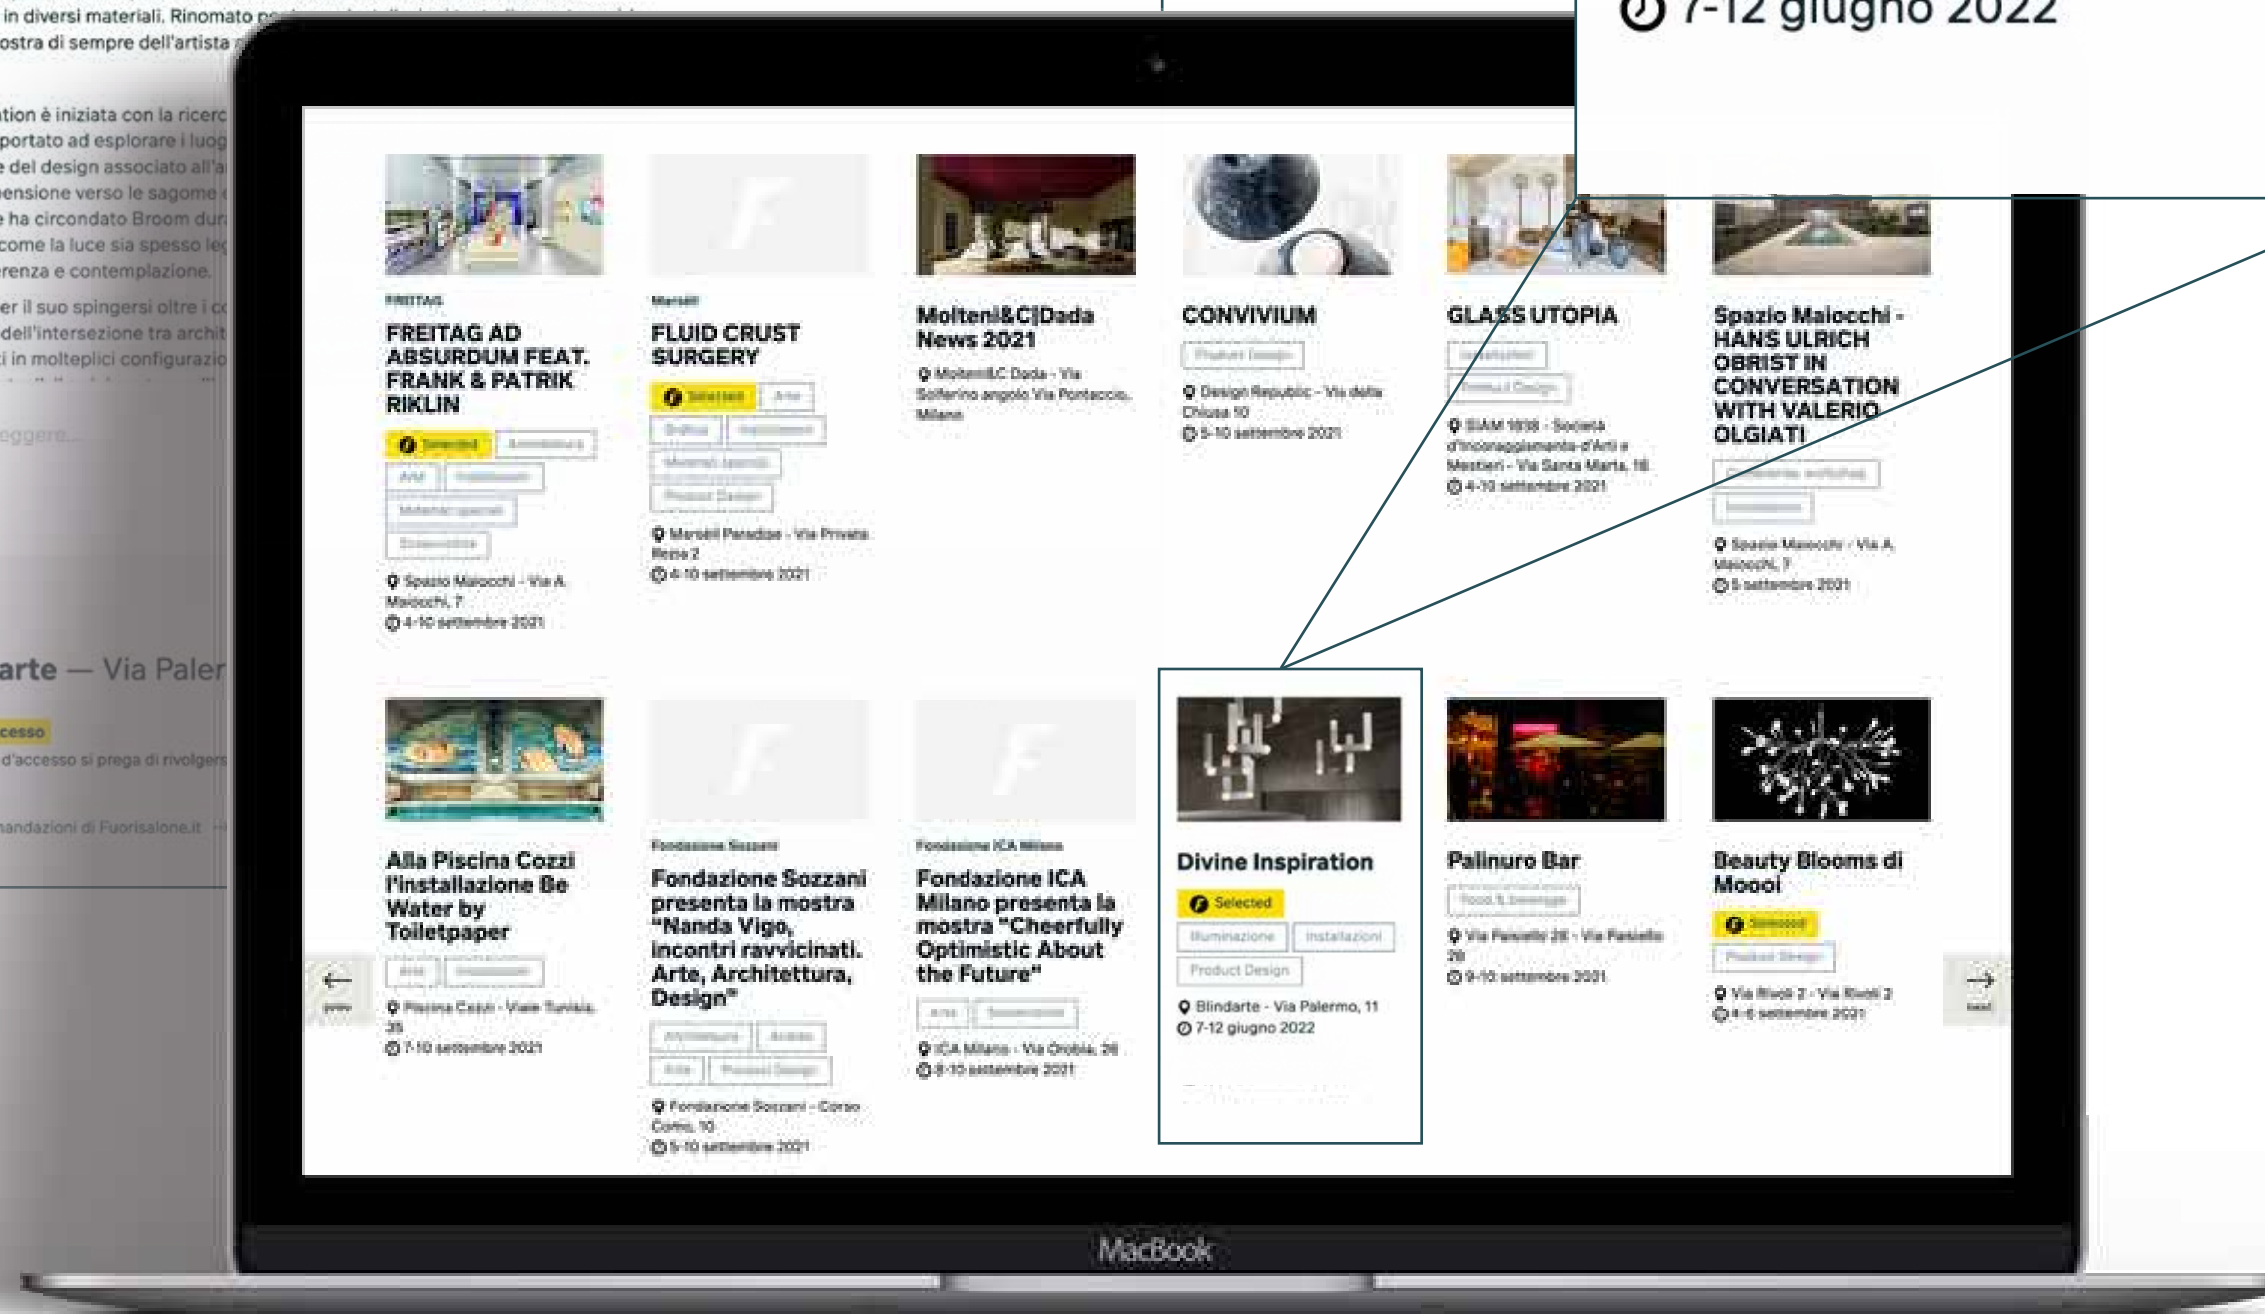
in diversi materiali. Rinomato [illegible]
ostra di sempre dell'artista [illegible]

tion è iniziata con la ricerc
portato ad esplorare i luog
e del design associato all'a
pensione verso le sagome
e ha circondato Broom dur
come la luce sia spesso le
renza e contemplazione.

er il suo spingersi oltre i c
dell'intersezione tra archit
i in molteplici configurazio

eggere...

arte — Via Paler

cesso
d'accesso si prega di rivolger

nandazioni di Fuorisalone.it

7-12 giugno 2022

FREITAG
FREITAG AD ABSURDUM FEAT. FRANK & PATRIK RIKLIN
Selected
Arredamento
Arte
Installazioni
Materiali speciali
Sostenibilità
Spazio Maiocchi - Via A. Maiocchi, 7
4-10 settembre 2021

Marsèll
FLUID CRUST SURGERY
Selected
Arte
Grafica
Installazioni
Materiali speciali
Product Design
Marsèll Paradise - Via Privata Rezia 2
4-10 settembre 2021

Molteni&C|Dada News 2021
Molteni&C Dada - Via Solferino angolo Via Pontaccio, Milano

CONVIVIUM
Product Design
Design Republic - Via della Chiusa 10
5-10 settembre 2021

GLASS UTOPIA
Installazioni
Product Design
SIAM 1838 - Società d'Incoraggiamento d'Arti e Mestieri - Via Santa Marta, 18
4-10 settembre 2021

Spazio Maiocchi - HANS ULRICH OBRIST IN CONVERSATION WITH VALERIO OLGIATI
Conferenze, workshop
Installazioni
Spazio Maiocchi - Via A. Maiocchi, 7
5 settembre 2021

Alla Piscina Cozzi l'installazione Be Water by Toiletpaper
Arte
Installazioni
Piscina Cozzi - Viale Tunisia, 35
7-10 settembre 2021

Fondazione Sozzani
Fondazione Sozzani presenta la mostra "Nanda Vigo, incontri ravvicinati. Arte, Architettura, Design"
Architettura
Arredo
Arte
Product Design
Fondazione Sozzani - Corso Como, 10
5-10 settembre 2021

Fondazione ICA Milano
Fondazione ICA Milano presenta la mostra "Cheerfully Optimistic About the Future"
Arte
Sostenibilità
ICA Milano - Via Orobia, 26
8-10 settembre 2021

Divine Inspiration
Selected
Illuminazione
Installazioni
Product Design
Blindarte - Via Palermo, 11
7-12 giugno 2022

Palinuro Bar
Food & beverage
Via Paisiello 26 - Via Paisiello 26
9-10 settembre 2021

Beauty Blooms di Moooi
Selected
Product Design
Via Rivoli 2 - Via Rivoli 2
4-6 settembre 2021

prev
next

MacBook